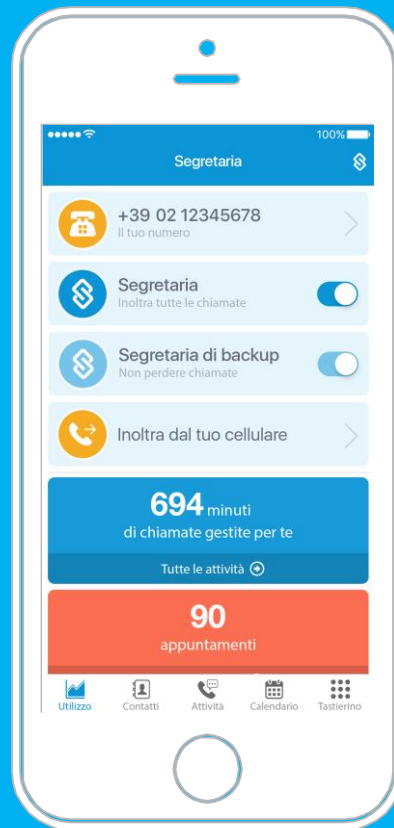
100%

Segretaria

+39 02 12345678
Il tuo numero

Segretaria
Inoltra tutte le chiamate

Segretaria di backup
Non perdere chiamate

Inoltra dal tuo cellulare

694 minuti
di chiamate gestite per te

Tutte le attività

90
appuntamenti

Utilizzo Contatti Attività Calendario Tastierino